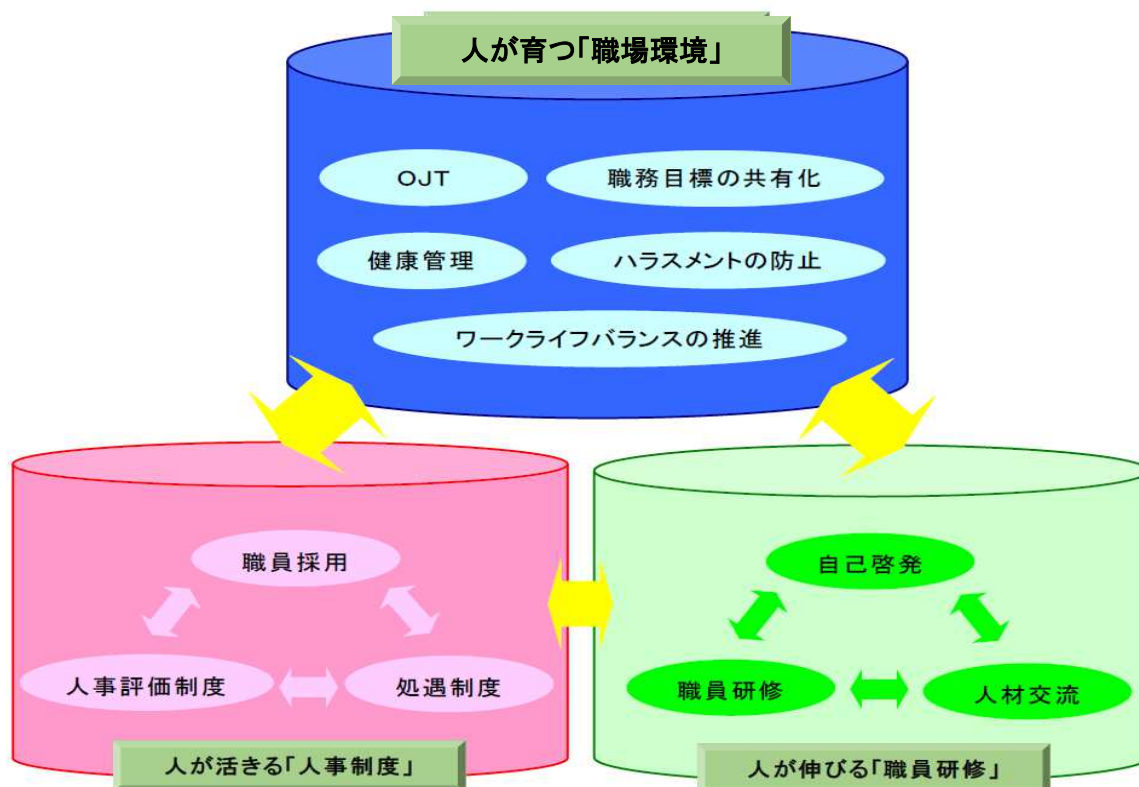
人が育つ「職場環境」

OJT

職務目標の共有化

健康管理

ハラスメントの防止

ワークライフバランスの推進

職員採用

人事評価制度

処遇制度

人が活きる「人事制度」

自己啓発

職員研修

人材交流

人が伸びる「職員研修」